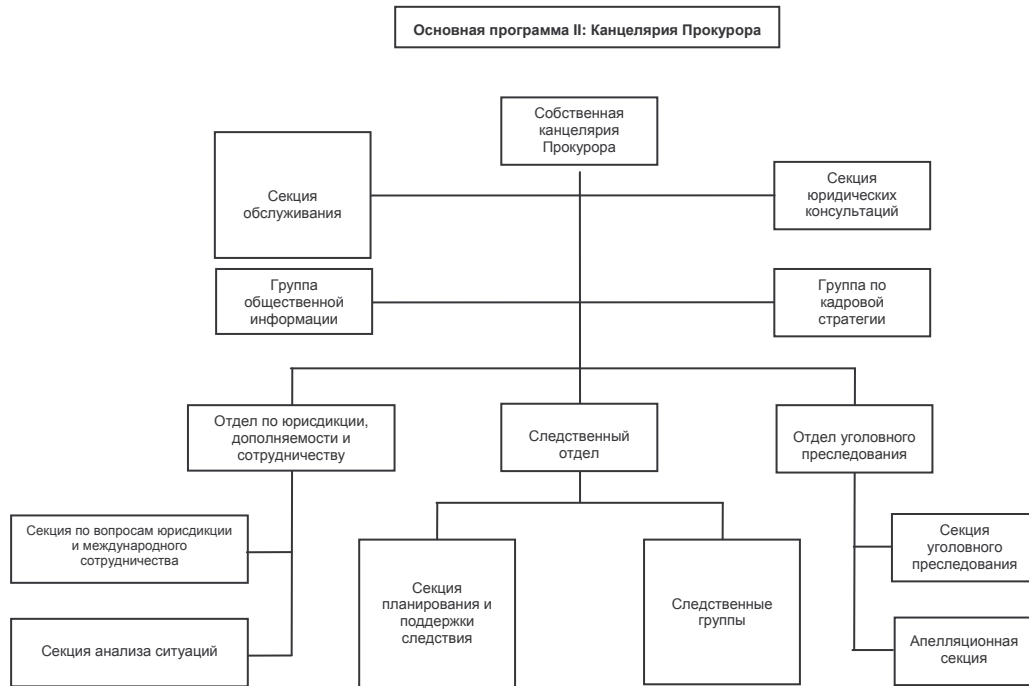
Основная программа II: Канцелярия Прокурора

Собственная канцелярия Прокурора

Секция обслуживания

Секция юридических консультаций

Группа общественной информации

Группа по кадровой стратегии

Отдел по юрисдикции, дополняемости и сотрудничеству

Следственный отдел

Отдел уголовного преследования

Секция по вопросам юрисдикции и международного сотрудничества

Секция анализа ситуаций

Секция планирования и поддержки следствия

Следственные группы

Секция уголовного преследования

Апелляционная секция